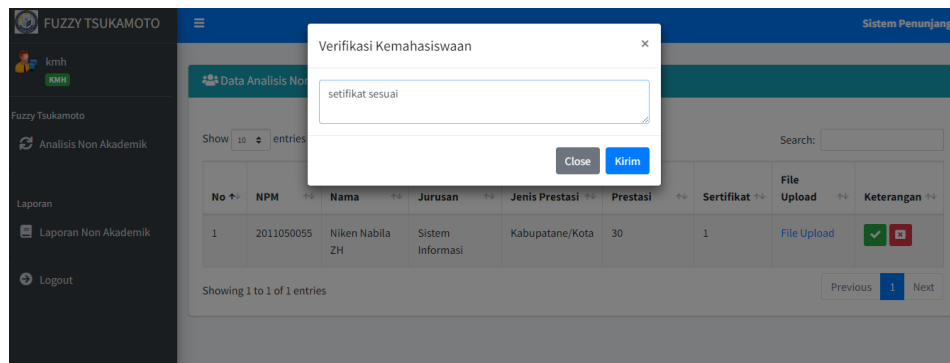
FUZZY TSUKAMOTO

kmh
KMH

Fuzzy Tsukamoto

Analisis Non Akademik

Laporan

Laporan Non Akademik

Logout

Sistem Penunjang

Data Analisis Non

Show 10 entries

Search:

Verifikasi Kemahasiswaan

×

setifikat sesuai

Close Kirim

| No | NPM | Nama | Jurusan | Jenis Prestasi | Prestasi | Sertifikat | File Upload | Keterangan |
|---|---|---|---|---|---|---|---|---|
| 1 | 2011050055 | Niken Nabila ZH | Sistem Informasi | Kabupatane/Kota | 30 | 1 | File Upload | |

Showing 1 to 1 of 1 entries

Previous 1 Next